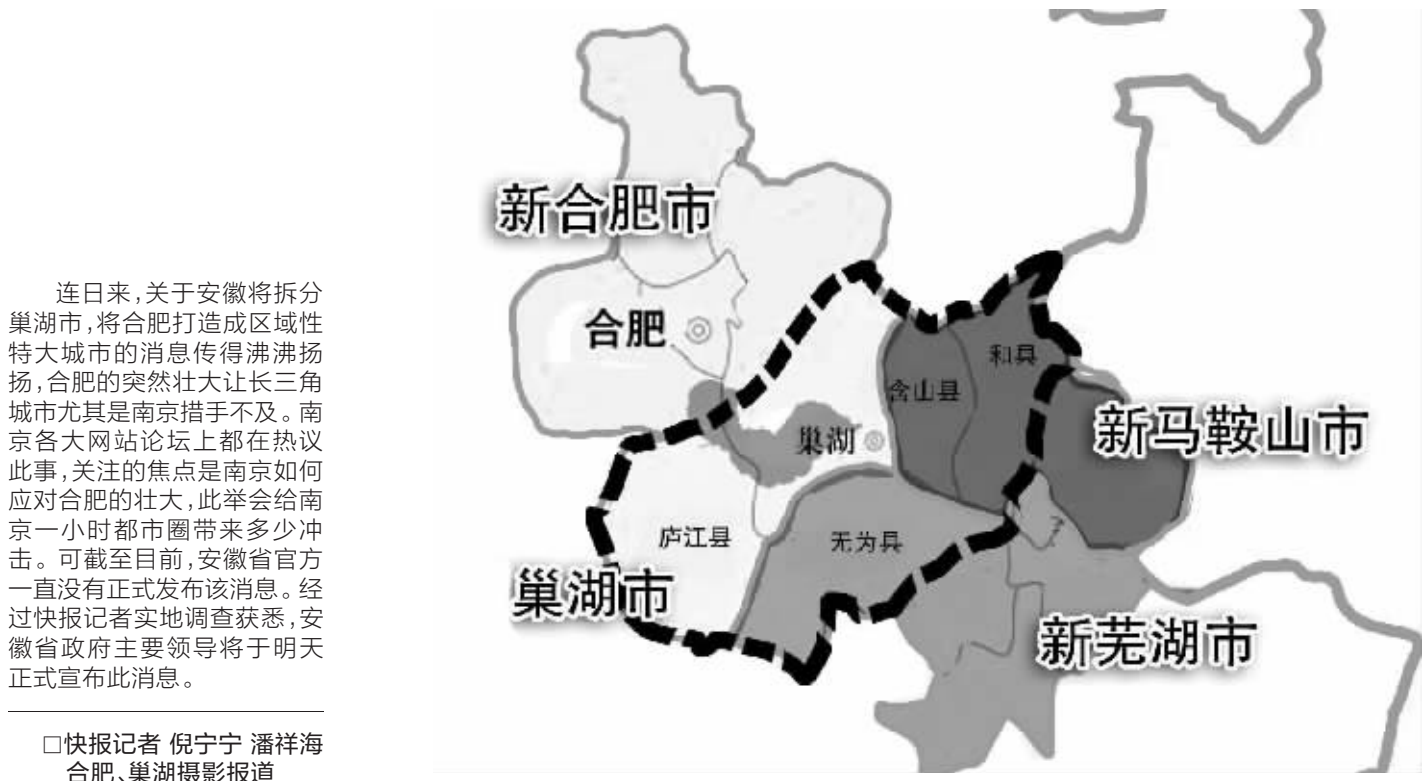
连日来,关于安徽将拆分巢湖市,将合肥打造成区域性特大城市的消息传得沸沸扬扬,合肥的突然壮大让长三角城市尤其是南京措手不及。南京各大网站论坛上都在热议此事,关注的焦点是南京如何应对合肥的壮大,此举会给南京一小时都市圈带来多少冲击。可截至目前,安徽省官方一直没有正式发布该消息。经过快报记者实地调查获悉,安徽省政府主要领导将于明天正式宣布此消息。

□快报记者 倪宁宁 潘祥海 合肥、巢湖摄影报道

新合肥市

合肥

含山县

和县

新马鞍山市

巢湖

庐江县

无为县

巢湖市

新芜湖市